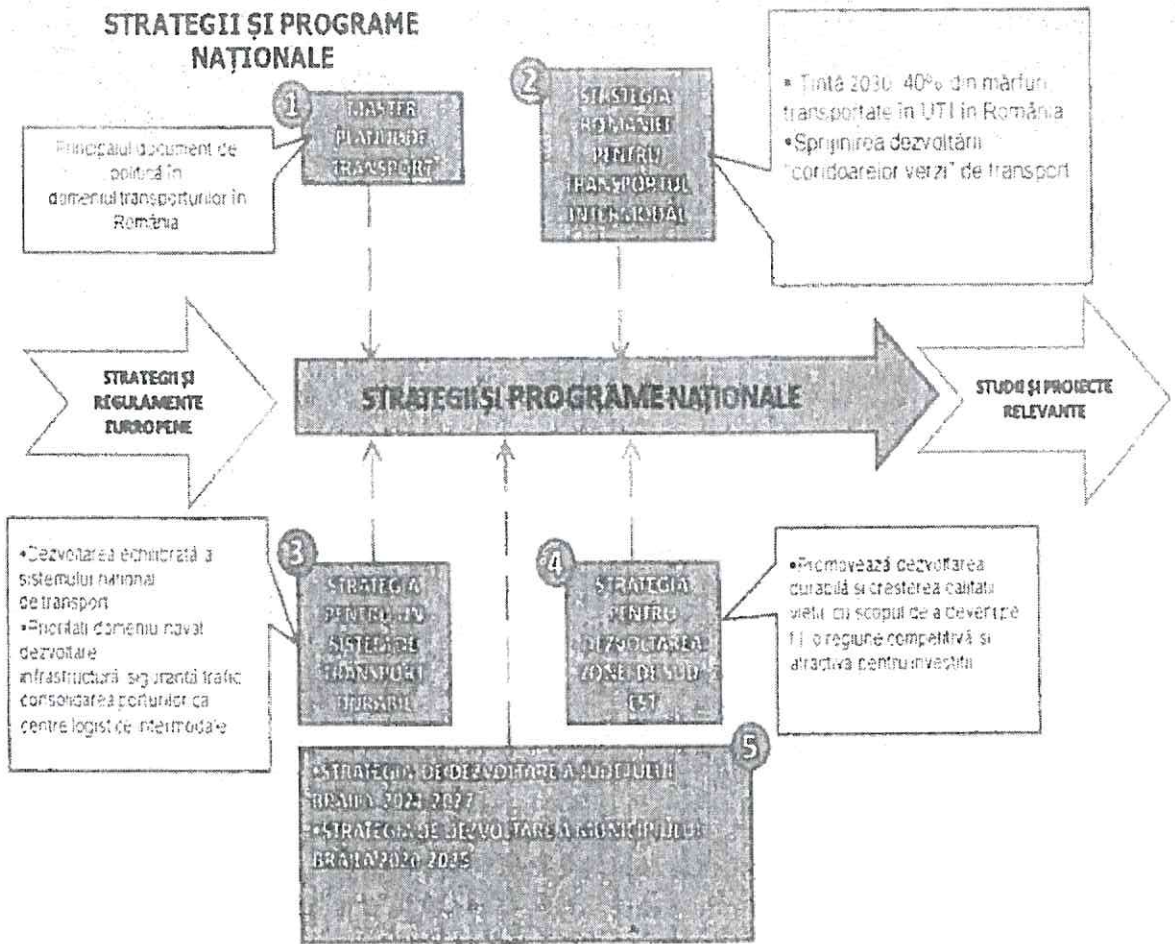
STRATEGII ȘI PROGRAME NAȚIONALE

1
MASTER PLANUL DE TRANSPORT

Principalul document de politică în domeniul transporturilor în România

2
STRATEGIA ROMÂNIEI PENTRU TRANSPORTUL INTERMODAL

• Tintă 2030: 40% din mărfuri transportate în UTI în România
• Sprijinirea dezvoltării "coridoarelor verzi" de transport

STRATEGII ȘI REGULAMENTE EUROPENE

STRATEGII ȘI PROGRAME NAȚIONALE

STUDII ȘI PROIECTE RELEVANTE

•Dezvoltarea echilibrată a sistemului național de transport
•Priorități domeniu naval: dezvoltare infrastructură, siguranță trafic, consolidarea porturilor ca centre logistice intermodale

3
STRATEGIA PENTRU UN SISTEM DE TRANSPORT DURABIL

4
STRATEGIA PENTRU DEZVOLTAREA ZONEI DE SUD-EST

•Promovează dezvoltarea durabilă și creșterea calității vieții cu scopul de a deveni pe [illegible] o regiune competitivă și atractivă pentru investiții

5
•STRATEGIA DE DEZVOLTARE A JUDEȚULUI BRĂILA 2021-2027
•STRATEGIA DE DEZVOLTARE A MUNICIPIULUI BRĂILA 2020-2035